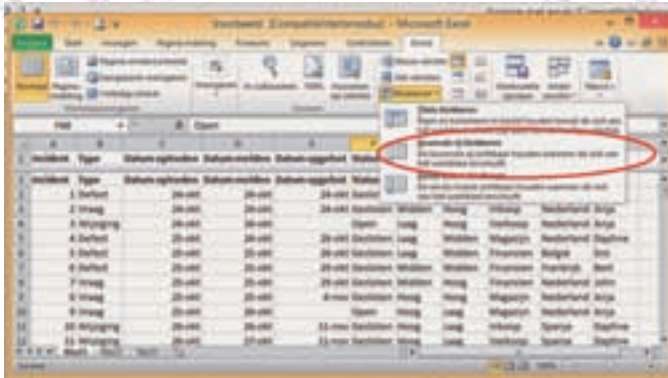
Voorbeeld [Compatibiliteitsmodus] - Microsoft Excel

Bestand Start Invoegen Pagina-indeling Formules Gegevens Controleren Beeld

Open

Incident Type Datum ingevoerd Datum incident Datum opgelost Status

Incident Type Datum ingevoerd Datum incident Datum opgelost Status

1 Defect 24-okt 24-okt 24-okt Gesloten
2 Vraag 24-okt 24-okt 24-okt Gesloten Midden Hoog Inkoop Nederland Anja
3 Wijziging 24-okt 24-okt Open Laag Hoog Verkoop Nederland Anja
4 Defect 25-okt 25-okt 26-okt Gesloten Laag Midden Magazijn Nederland Daphne
5 Defect 25-okt 25-okt 26-okt Gesloten Laag Midden Financiën België Erik
6 Defect 25-okt 25-okt 26-okt Gesloten Midden Midden Financiën Frankrijk Bert
7 Vraag 25-okt 25-okt 26-okt Gesloten Laag Hoog Financiën Nederland Anja
8 Vraag 25-okt 25-okt 4-nov Gesloten Hoog Hoog Magazijn Nederland Anja
9 Vraag 26-okt 26-okt Open Hoog Laag Magazijn Nederland Anja
10 Wijziging 26-okt 26-okt 11-nov Gesloten Hoog Laag Inkoop Spanje Daphne
11 Wijziging 26-okt 26-okt 11-nov Gesloten Laag Laag Verkoop Spanje Daphne

Titels blokkeren

Bovenste rij blokkeren

Eerste kolom blokkeren